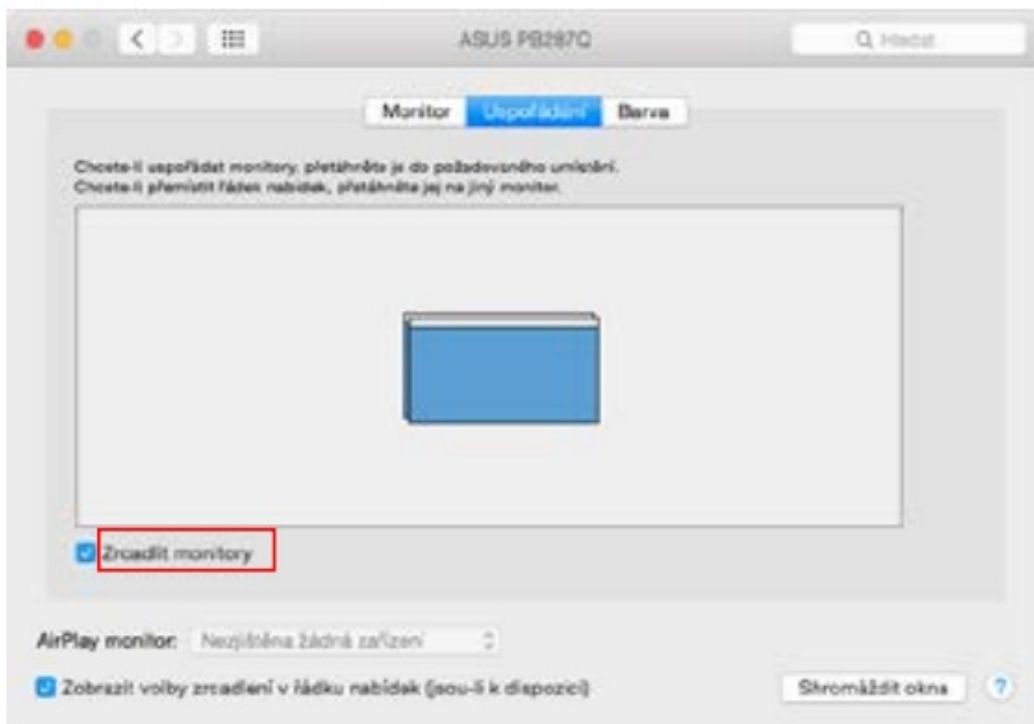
ASUS PB287Q

Q Hledat

Monitor Uspořádání Barva

Chcete-li uspořádat monitory, přetáhněte je do požadovaného umístění.
Chcete-li přemístit řádek nabídek, přetáhněte jej na jiný monitor.

Zrcadlit monitory

AirPlay monitor: Nezjištěna žádná zařízení

Zobrazit volby zrcadlení v řádku nabídek (jsou-li k dispozici)

Shromáždit okna

?